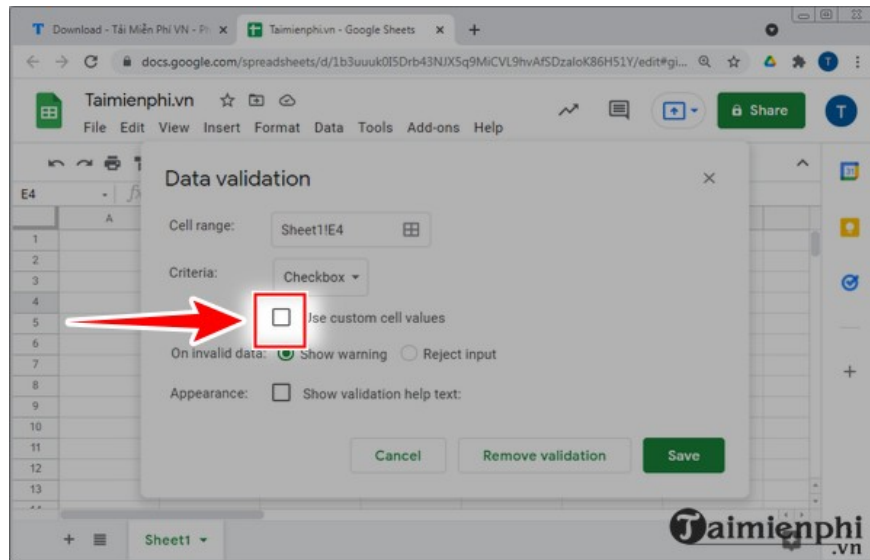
Download - Tải Miễn Phí VN - Ph ×
Taimienphi.vn - Google Sheets ×
+

docs.google.com/spreadsheets/d/1b3uuuk0I5Drb43NJX5q9MiCVL9hvAfSDzaloK86H51Y/edit#gi...

Taimienphi.vn
File Edit View Insert Format Data Tools Add-ons Help

Share
T

E4
A
1
2
3
4
5
6
7
8
9
10
11
12
13

Data validation
×
Cell range: Sheet1!E4
Criteria: Checkbox
Use custom cell values
On invalid data: Show warning Reject input
Appearance: Show validation help text:
Cancel
Remove validation
Save

+
Sheet1

Taimienphi.vn